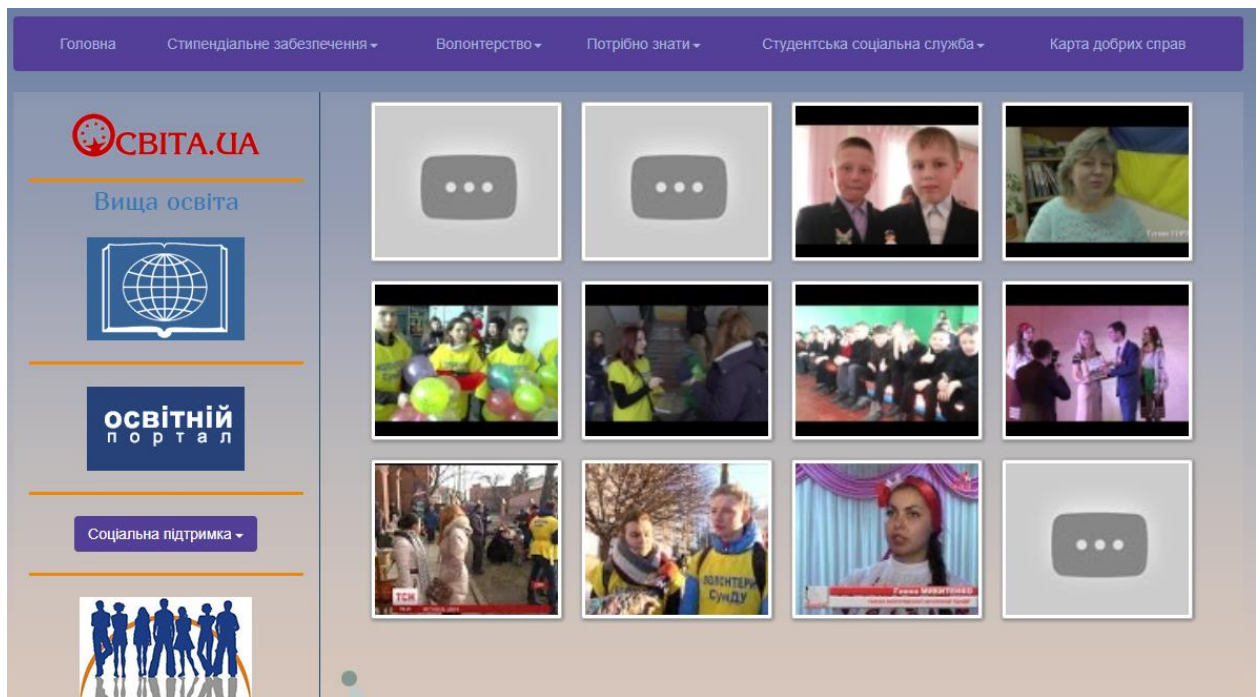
Головна Стипендіальне забезпечення ▾ Волонтерство ▾ Потрібно знати ▾ Студентська соціальна служба ▾ Карта добрих справ

ОСВІТА.UA

Вища освіта

освітній портал

Соціальна підтримка ▾

ВОЛОНТЕРИ СунДУ

ТСН